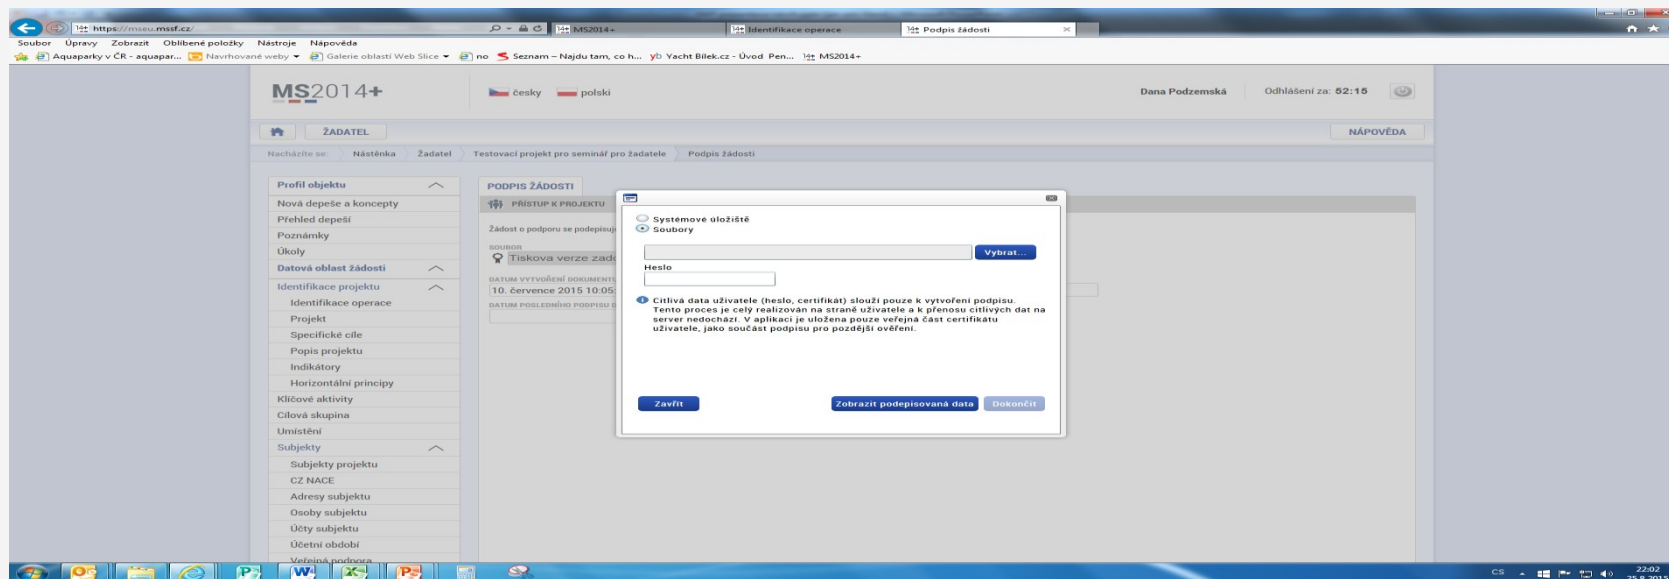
https://mseu.mssf.cz/ MS2014+ Identifikace operace Podpis žádosti

Soubor Úpravy Zobrazit Oblíbené položky Nástroje Nápověda

Aquaparky v ČR - aquapar... Navrhované weby Galerie oblastí Web Slice no Seznam – Najdu tam, co h... Yacht Bílek.cz - Úvod Pen... MS2014+

MS2014+ česky polski Dana Podzemská Odhlášení za: 52:15

ŽADATEL NÁPOVĚDA

Nacházíte se: Nástěnka Žadatel Testovací projekt pro seminář pro žadatele Podpis žádosti

Profil objektu
Nová depeše a koncepty
Přehled depeší
Poznámky
Úkoly
Datová oblast žádosti
Identifikace projektu
Identifikace operace
Projekt
Specifické cíle
Popis projektu
Indikátory
Horizontální principy
Klíčové aktivity
Cílová skupina
Umístění
Subjekty
Subjekty projektu
CZ NACE
Adresy subjektu
Osoby subjektu
Účty subjektu
Účetní období
Veřejná podpora

PODPIS ŽÁDOSTI
PŘÍSTUP K PROJEKTU
Žádost o podporu se podepisuj
SOUBOR
Tisková verze žado
DATUM VYTVOŘENÍ DOKUMENTU
10. července 2015 10:05
DATUM POSLEDNÍHO PODPISU D

Systémové úložiště
Soubory
Vybrat...
Heslo
Citlivá data uživatele (heslo, certifikát) slouží pouze k vytvoření podpisu. Tento proces je celý realizován na straně uživatele a k přenosu citlivých dat na server nedochází. V aplikaci je uložena pouze veřejná část certifikátu uživatele, jako součást podpisu pro pozdější ověření.

Zavřít Zobrazit podepisovaná data Dokončit

CS 22:02 25.8.2015